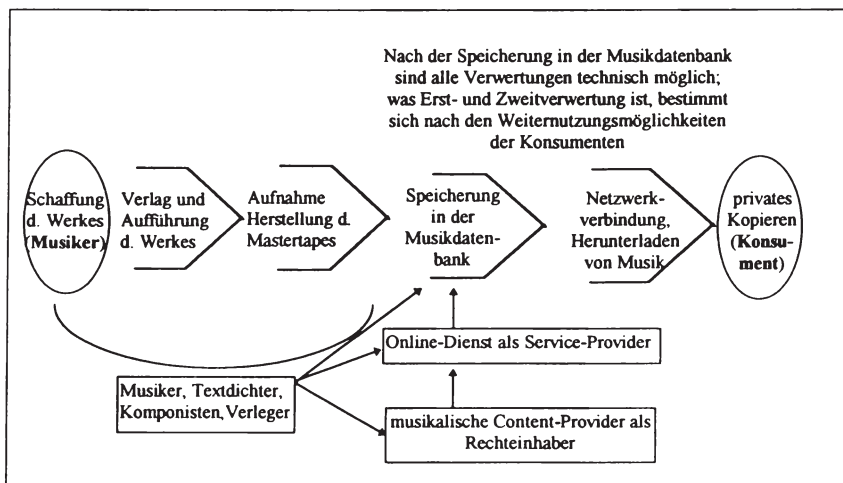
Nach der Speicherung in der Musikdatenbank sind alle Verwertungen technisch möglich; was Erst- und Zweitverwertung ist, bestimmt sich nach den Weiternutzungsmöglichkeiten der Konsumenten

Schaffung d. Werkes (**Musiker**)

Verlag und Aufführung d. Werkes

Aufnahme Herstellung d. Mastertapes

Speicherung in der Musikdatenbank

Netzwerkverbindung, Herunterladen von Musik

privates Kopieren (**Konsument**)

Online-Dienst als Service-Provider

Musiker, Textdichter, Komponisten, Verleger

musikalische Content-Provider als Rechteinhaber